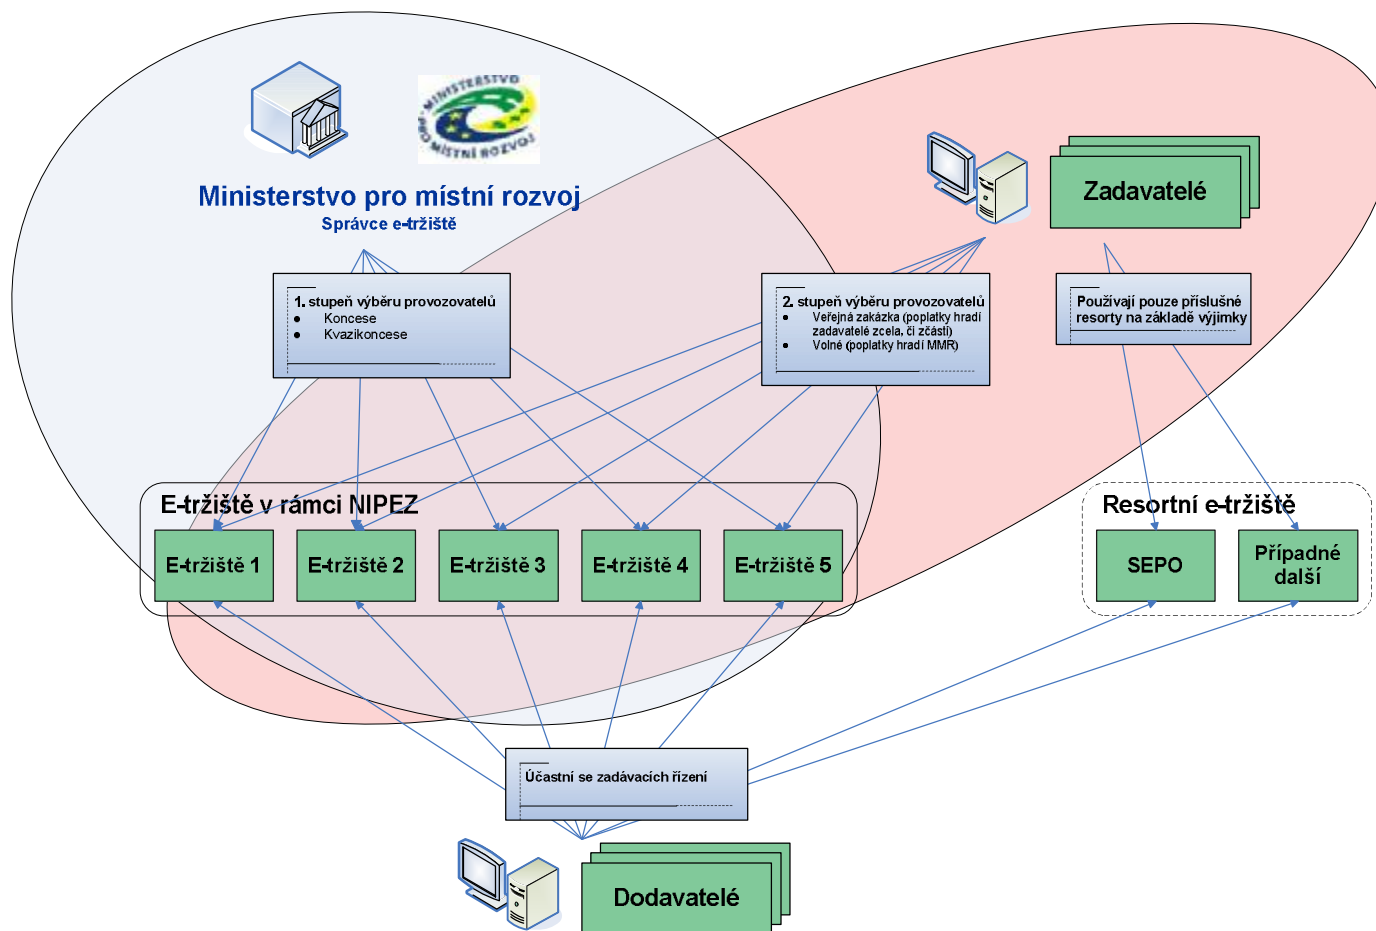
MINISTERSTVO PRO MÍSTNÍ ROZVOJ

Ministerstvo pro místní rozvoj
Správce e-tržiště

Zadavatelé

1. stupeň výběru provozovatelů
- Koncese
- Kvazikoncese

2. stupeň výběru provozovatelů
- Veřejná zakázka (poplatky hradí zadavatelé zcela, či zčásti)
- Volné (poplatky hradí MMR)

Používají pouze příslušné resorty na základě výjimky

E-tržiště v rámci NIPEZ

E-tržiště 1
E-tržiště 2
E-tržiště 3
E-tržiště 4
E-tržiště 5

Resortní e-tržiště

SEPO
Případné další

Účastní se zadávacích řízení

Dodavatelé